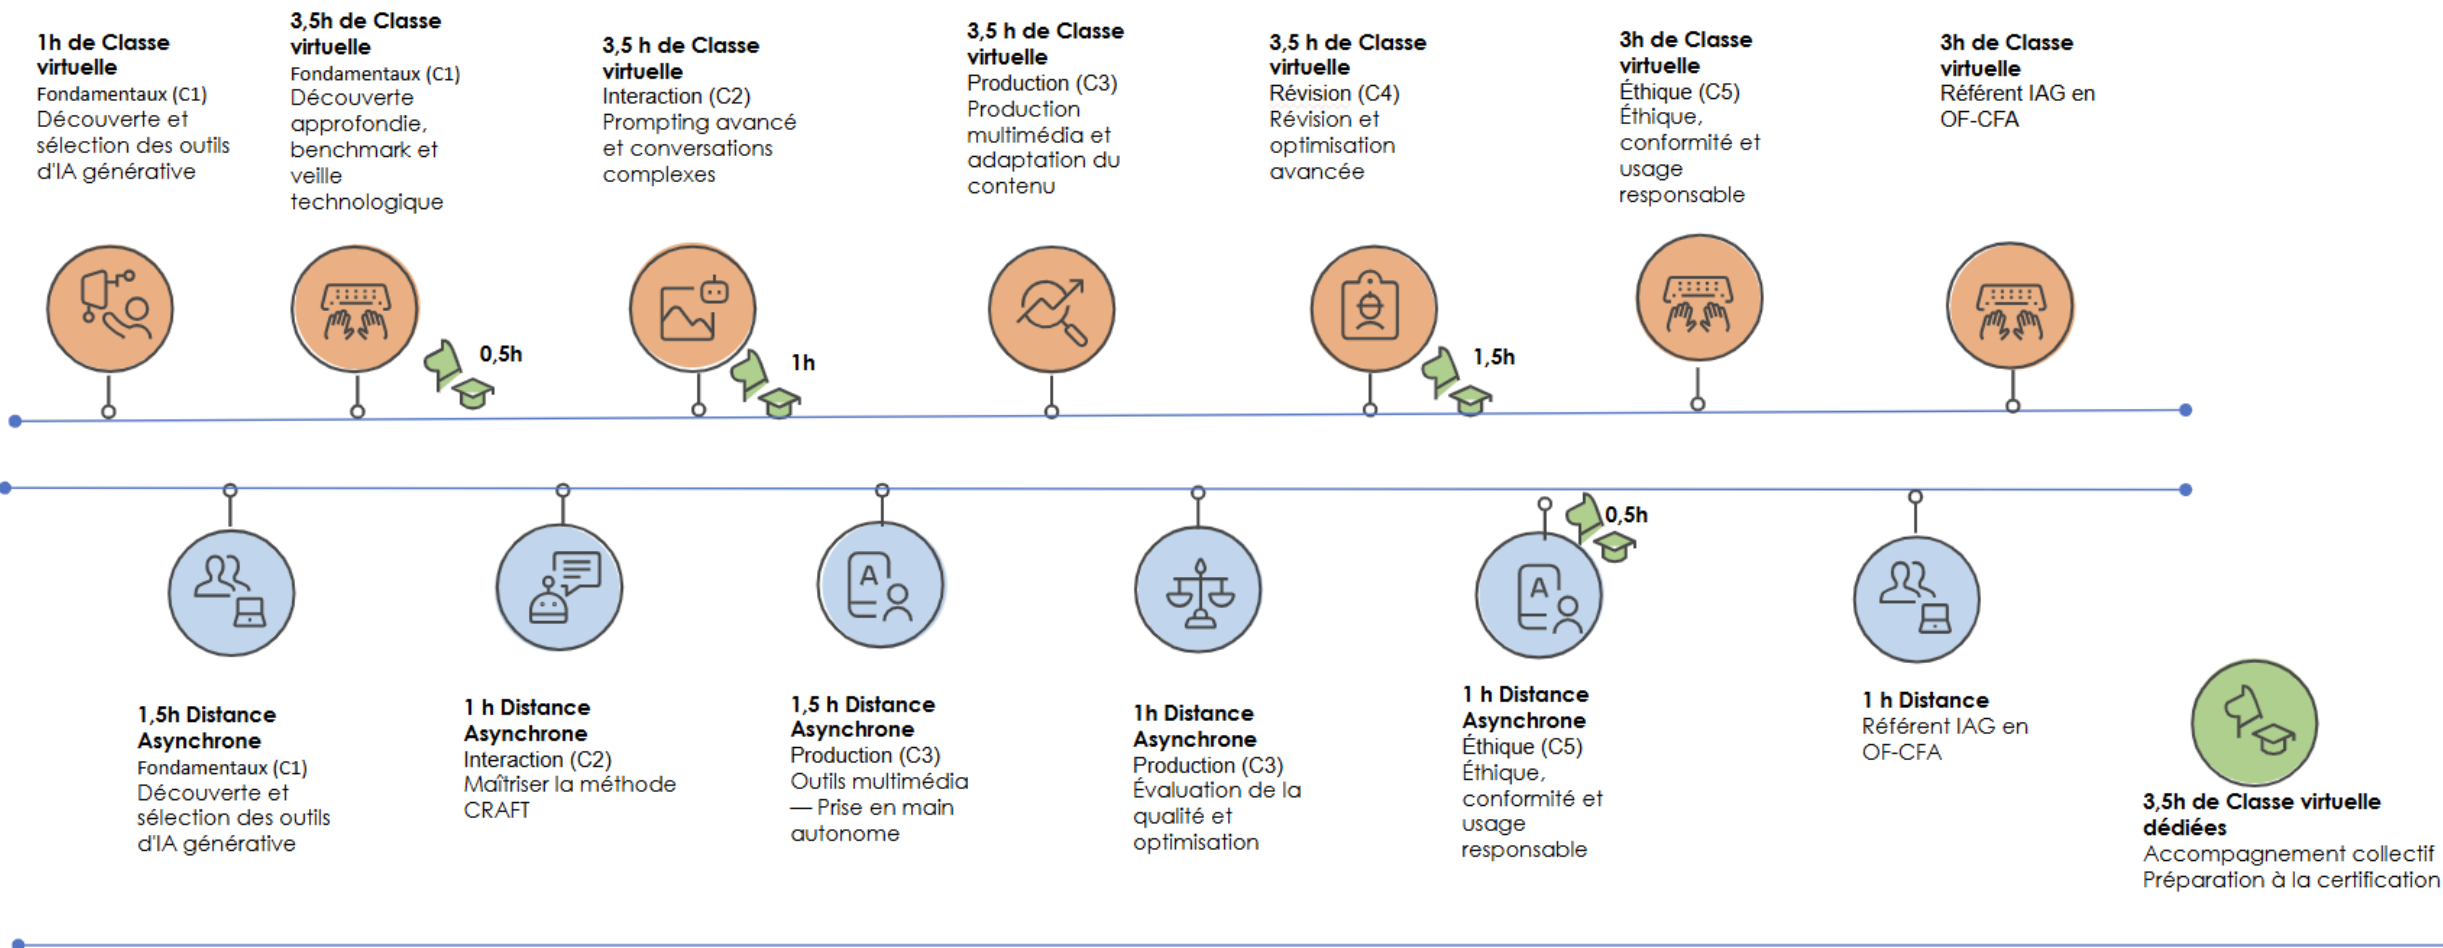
**1h de Classe virtuelle**
Fondamentaux (C1)
Découverte et sélection des outils d'IA générative

**3,5h de Classe virtuelle**
Fondamentaux (C1)
Découverte approfondie, benchmark et veille technologique

0,5h

**3,5 h de Classe virtuelle**
Interaction (C2)
Prompting avancé et conversations complexes

1h

**3,5 h de Classe virtuelle**
Production (C3)
Production multimédia et adaptation du contenu

**3,5 h de Classe virtuelle**
Révision (C4)
Révision et optimisation avancée

1,5h

**3h de Classe virtuelle**
Éthique (C5)
Éthique, conformité et usage responsable

**3h de Classe virtuelle**
Référent IAG en OF-CFA

**1,5h Distance Asynchrone**
Fondamentaux (C1)
Découverte et sélection des outils d'IA générative

**1 h Distance Asynchrone**
Interaction (C2)
Maîtriser la méthode CRAFT

**1,5 h Distance Asynchrone**
Production (C3)
Outils multimédia — Prise en main autonome

**1h Distance Asynchrone**
Production (C3)
Évaluation de la qualité et optimisation

0,5h

**1 h Distance Asynchrone**
Éthique (C5)
Éthique, conformité et usage responsable

**1 h Distance**
Référent IAG en OF-CFA

**3,5h de Classe virtuelle dédiées**
Accompagnement collectif
Préparation à la certification